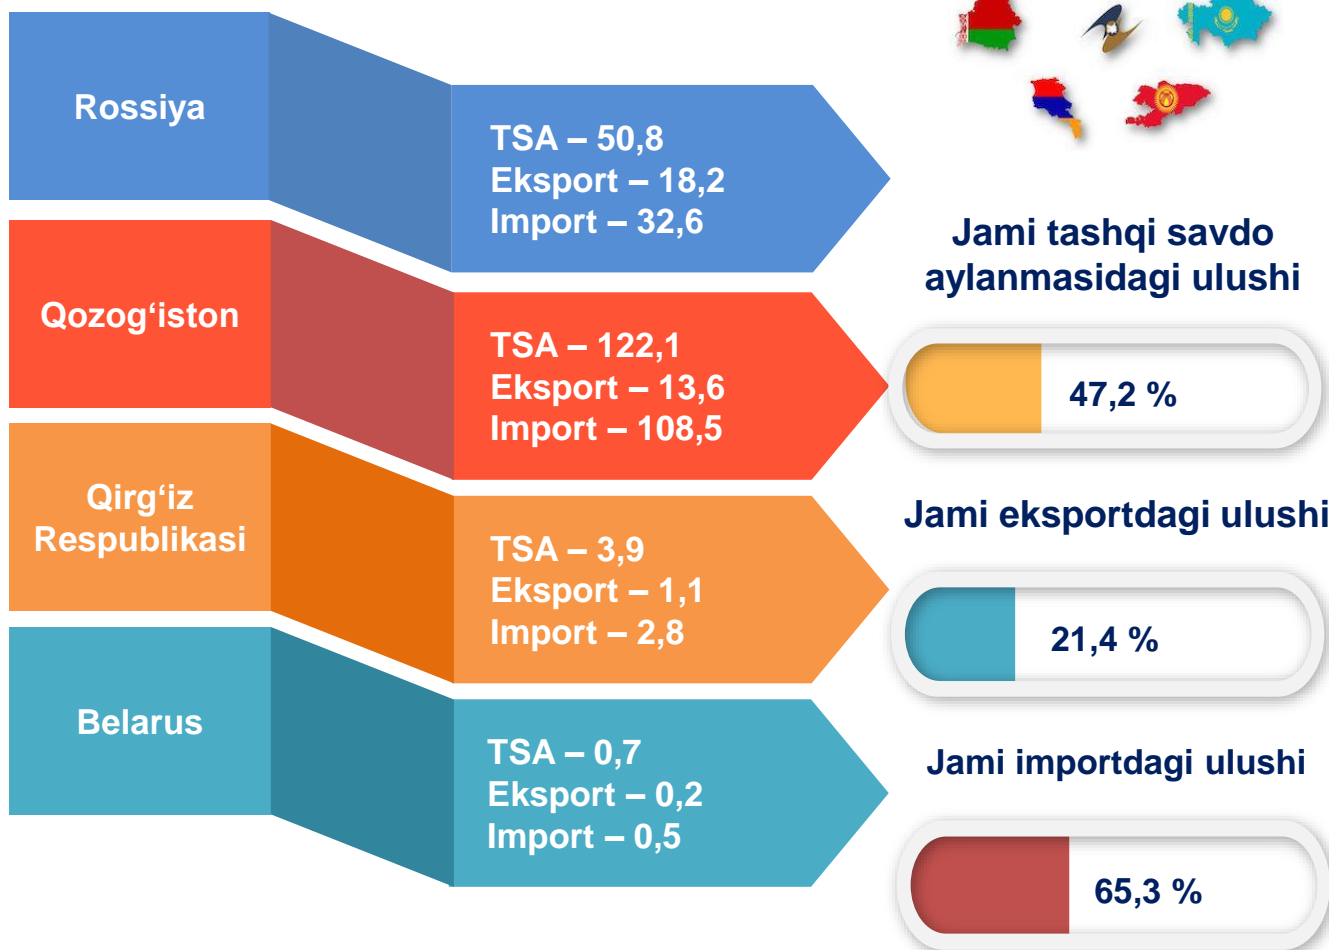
Rossiya

TSA – 50,8
Eksport – 18,2
Import – 32,6

Qozog‘iston

TSA – 122,1
Eksport – 13,6
Import – 108,5

Qirg‘iz Respublikasi

TSA – 3,9
Eksport – 1,1
Import – 2,8

Belarus

TSA – 0,7
Eksport – 0,2
Import – 0,5

Jami tashqi savdo aylanmasidagi ulushi

47,2 %

Jami eksportdagi ulushi

21,4 %

Jami importdagi ulushi

65,3 %